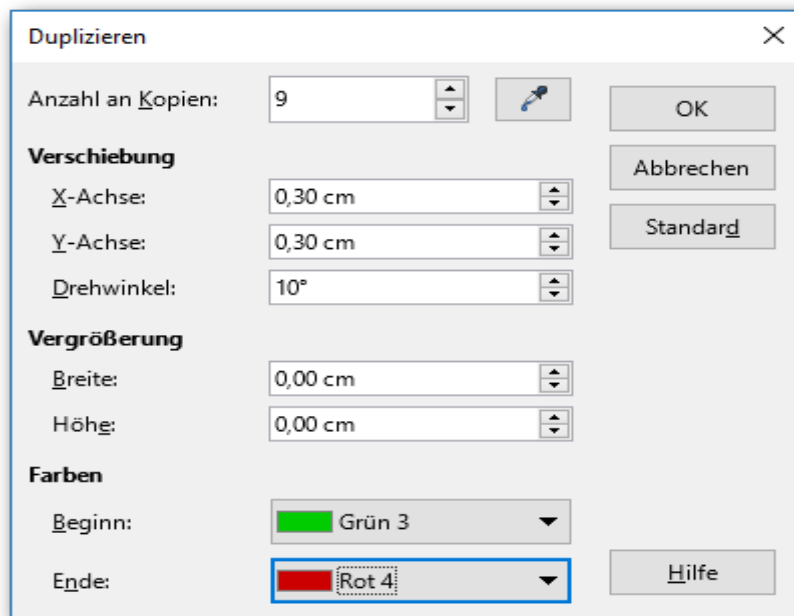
Duplizieren

Anzahl an Kopien: 9

OK

Verschiebung

Abbrechen

X-Achse: 0,30 cm

Y-Achse: 0,30 cm

Standard

Drehwinkel: 10°

Vergrößerung

Breite: 0,00 cm

Höhe: 0,00 cm

Farben

Beginn: Grün 3

Ende: Rot 4

Hilfe